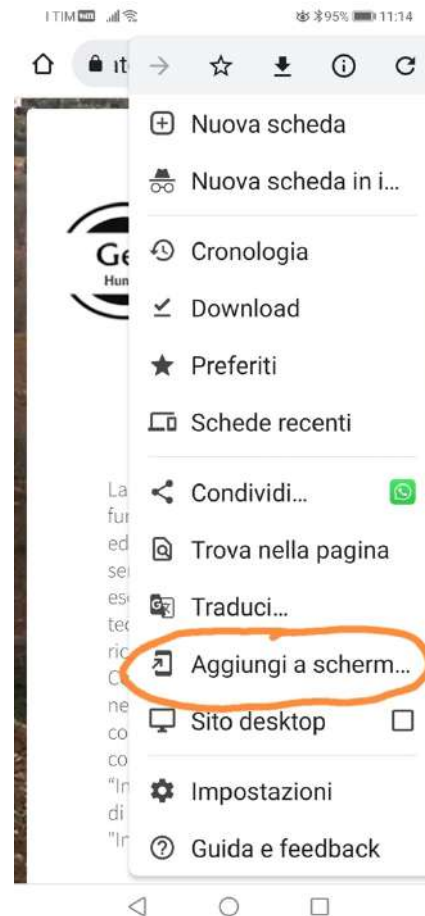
I TIM 95% 11:14

it

Ge
Hun

La
fu
ed
se
es
te
ric
C
ne
co
co
"In
di
"In

Nuova scheda

Nuova scheda in i...

Cronologia

Download

Preferiti

Schede recenti

Condividi...

Trova nella pagina

Traduci...

Aggiungi a scherm...

Sito desktop

Impostazioni

Guida e feedback